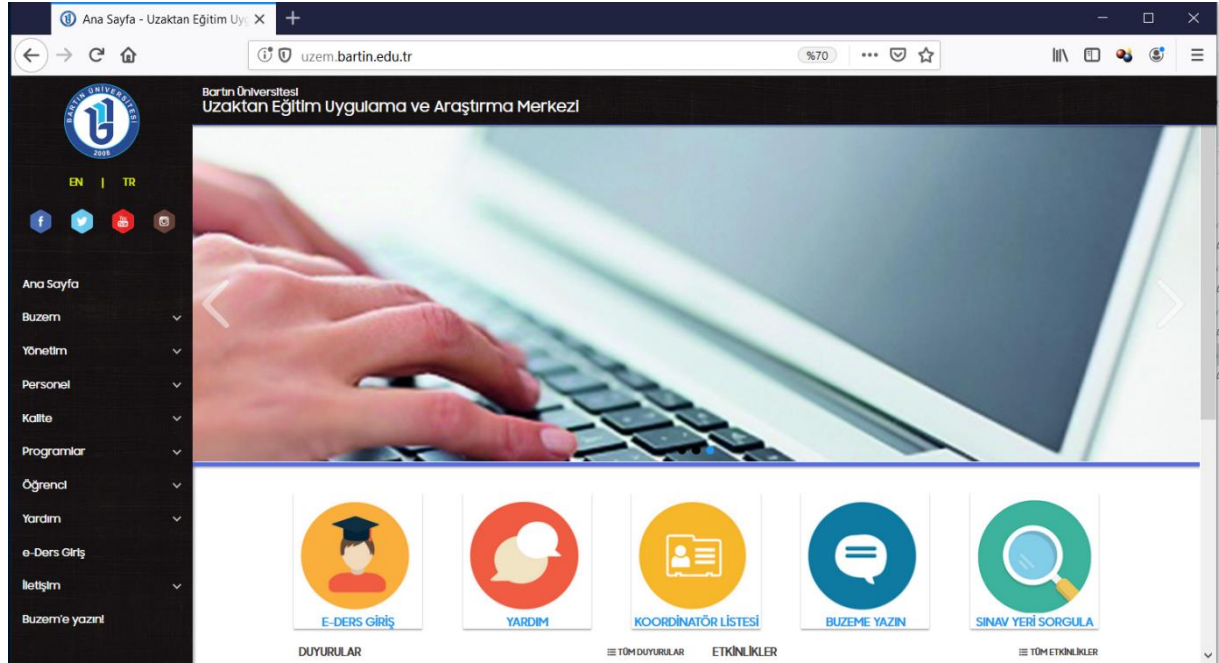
Ana Sayfa - Uzaktan Eğitim Uy

uzem.bartin.edu.tr

%70

BARTIN ÜNİVERSİTESİ
2008

Bartın Üniversitesi
Uzaktan Eğitim Uygulama ve Araştırma Merkezi

EN | TR

Ana Sayfa
Buzem
Yönetim
Personel
Kalite
Programlar
Öğrenci
Yardım
e-Ders Giriş
İletişim
Buzem'e yazın!

E-DERS GİRİŞ
YARDIM
KOORDİNATÖR LİSTESİ
BUZEME YAZIN
SINAV YERİ SORGULA

DUYURULAR
TÜM DUYURULAR
ETKİNLİKLER
TÜM ETKİNLİKLER